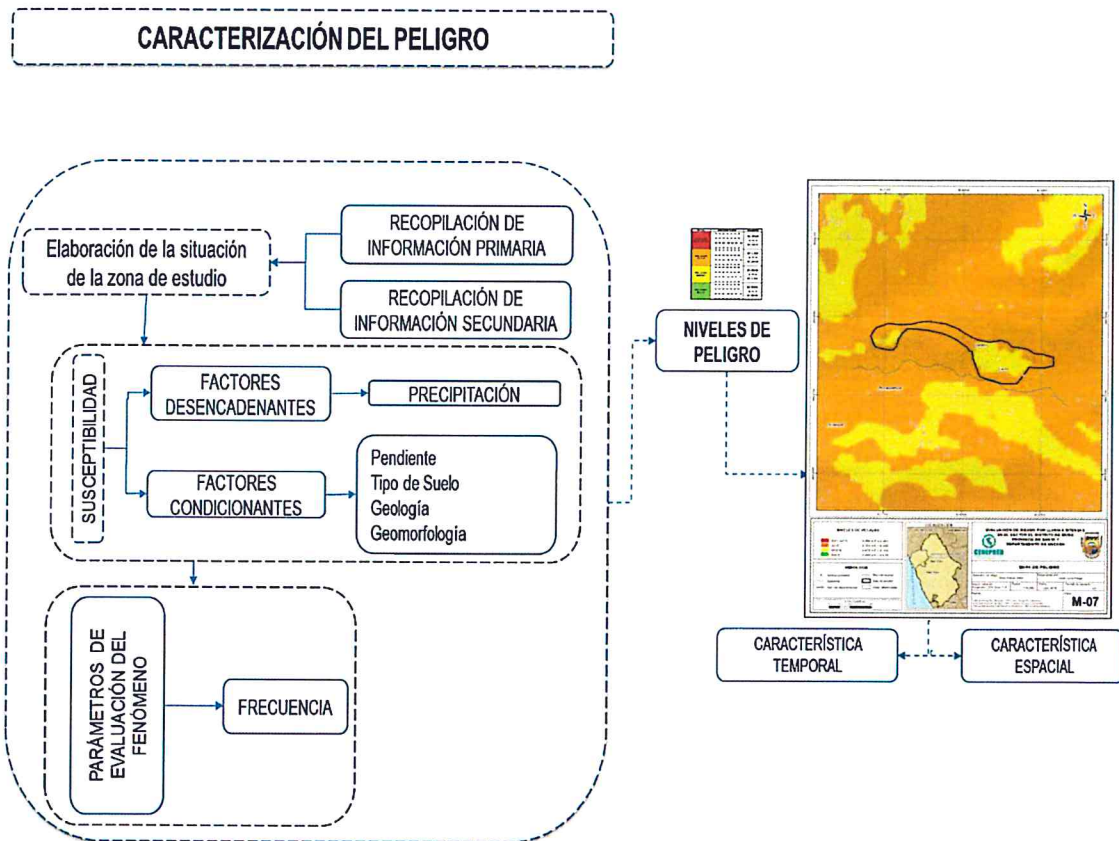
CARACTERIZACIÓN DEL PELIGRO

Elaboración de la situación de la zona de estudio

RECOPILACIÓN DE INFORMACIÓN PRIMARIA

RECOPILACIÓN DE INFORMACIÓN SECUNDARIA

SUSCEPTIBILIDAD

FACTORES DESENCADENANTES

PRECIPITACIÓN

FACTORES CONDICIONANTES

Pendiente
Tipo de Suelo
Geología
Geomorfología

PARÁMETROS DE EVALUACIÓN DEL FENÓMENO

FRECUENCIA

NIVELES DE PELIGRO

CENEPRED

M-07

CARACTERÍSTICA TEMPORAL

CARACTERÍSTICA ESPACIAL